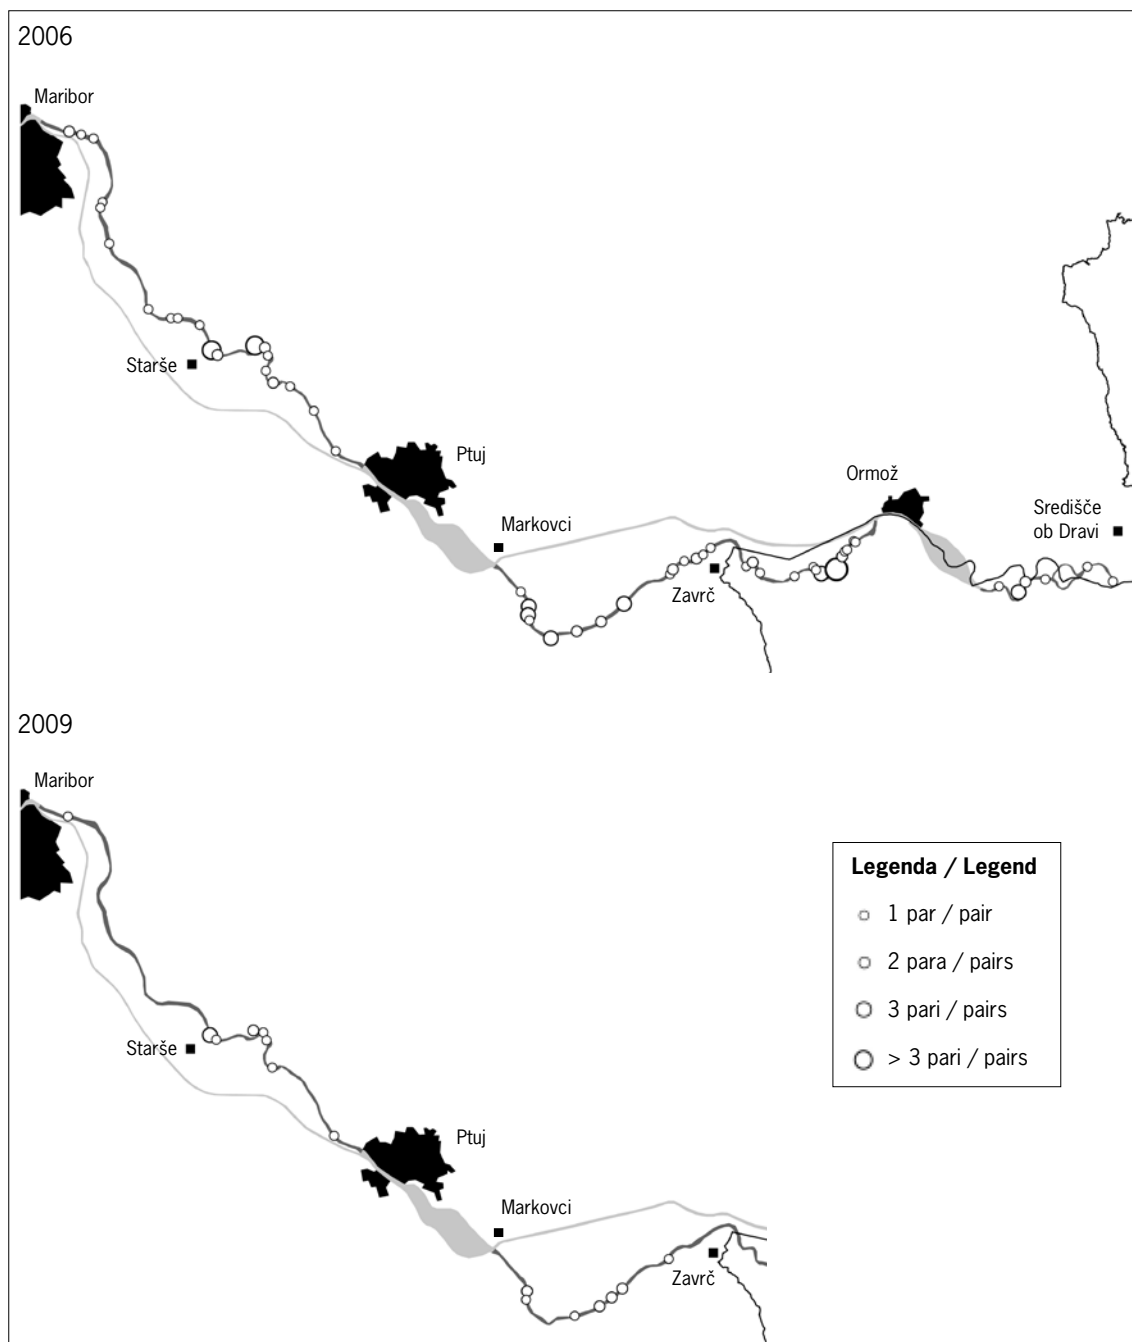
2006

Maribor

Starše

Ptuj

Markovci

Zavrč

Ormož

Središče ob Dravi

2009

Maribor

Starše

Ptuj

Markovci

Zavrč

**Legenda / Legend**

1 par / pair

2 para / pairs

3 pari / pairs

> 3 pari / pairs